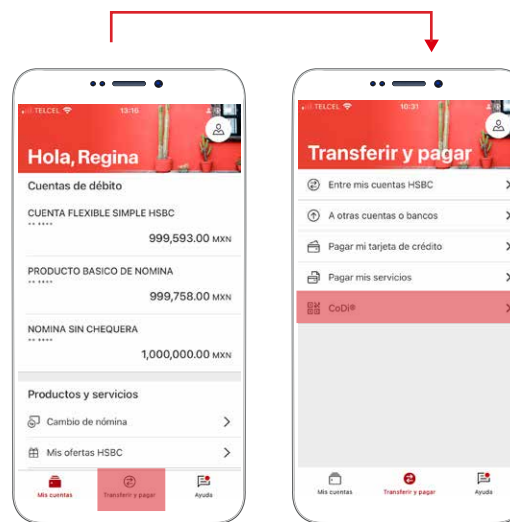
TELCEL 13:16

Hola, Regina

Cuentas de débito

CUENTA FLEXIBLE SIMPLE HSBC
** ****
999,593.00 MXN

PRODUCTO BASICO DE NOMINA
** ****
999,758.00 MXN

NOMINA SIN CHEQUERA
** ****
1,000,000.00 MXN

Productos y servicios

Cambio de nómina >

Mis ofertas HSBC >

Mis cuentas Transferir y pagar Ayuda

TELCEL 10:31

Transferir y pagar

Entre mis cuentas HSBC >

A otras cuentas o bancos >

Pagar mi tarjeta de crédito >

Pagar mis servicios >

CoDi® >

Mis cuentas Transferir y pagar Ayuda